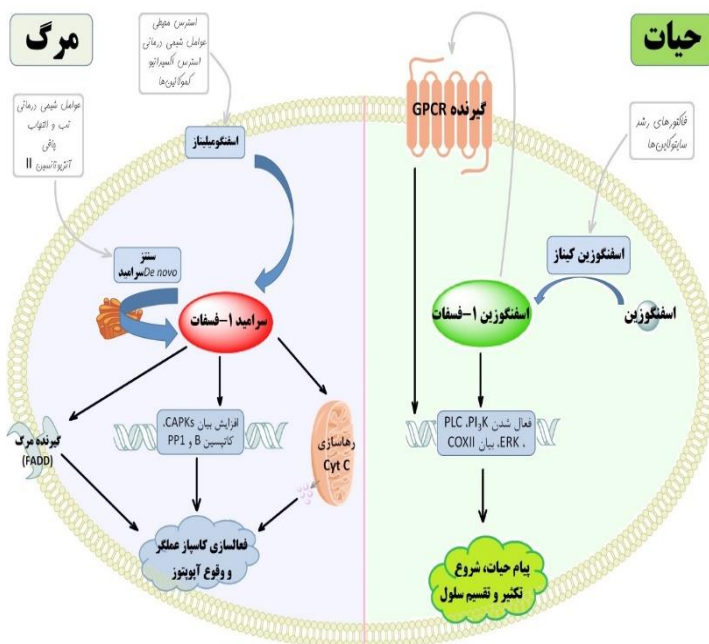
مرگ

حیات

استرس محیطی
عوامل شیمی درمانی
استرس اکسیداتیو
(سوکاین‌ها)

عوامل شیمی درمانی
تب و التهاب
پاتی
آنژیوتانسین II

گیرنده GPCR

فاکتورهای رشد
سایتوکاین‌ها

اسفنگومیلیناز

سنتز De novo سرامید

اسفنگوزین کیناز

سرامید ۱-فسفات

اسفنگوزین ۱-فسفات

اسفنگوزین

افزایش بیان CAPKs،
کاتپسین B و PP1

رهاسازی
Cyt C

گیرنده مرگ
(FADD)

فعال شدن PLC ،PI3K و
، ERK، بیان COXII

فعالسازی کاسپاز عملگر
و وقوع آپوپتوز

پیام حیات، شروع
تکثیر و تقسیم سلول